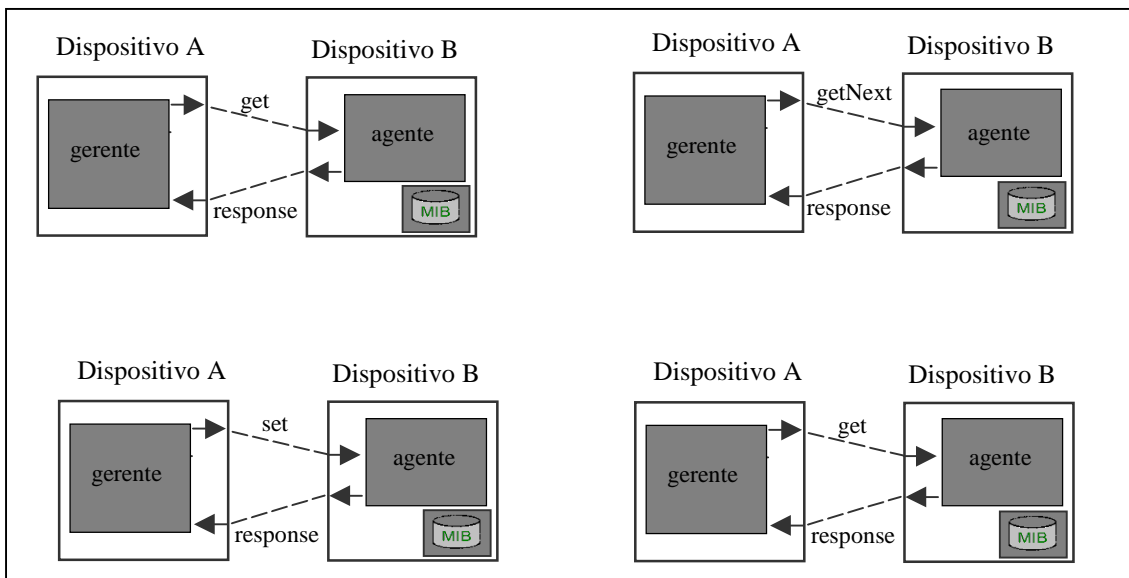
Dispositivo A
gerente
get
response
Dispositivo B
agente
MIB

Dispositivo A
gerente
getNext
response
Dispositivo B
agente
MIB

Dispositivo A
gerente
set
response
Dispositivo B
agente
MIB

Dispositivo A
gerente
get
response
Dispositivo B
agente
MIB